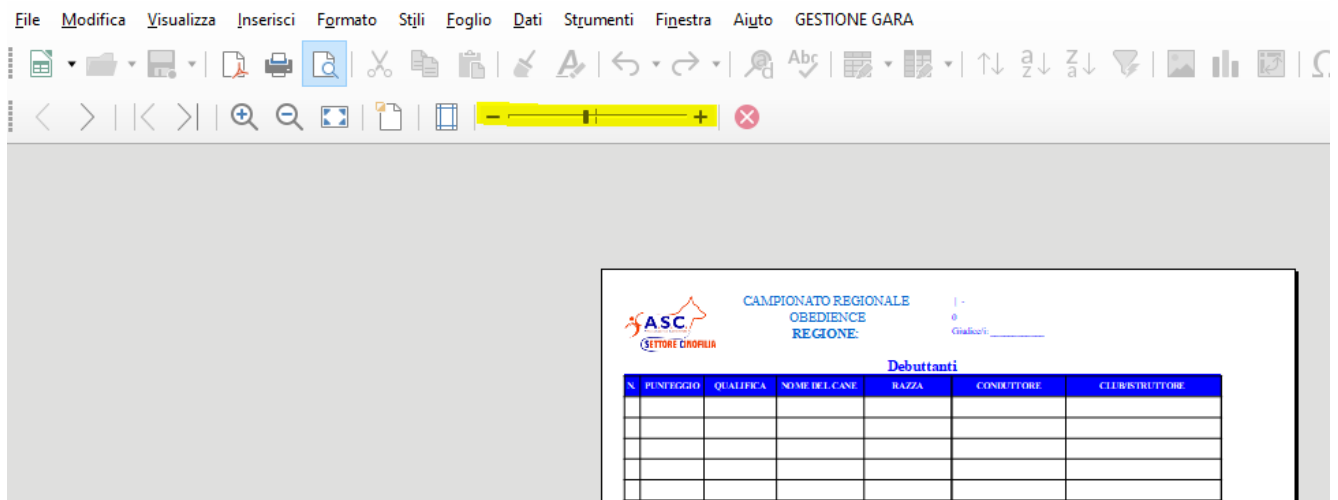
File Modifica Visualizza Inserisci Formato Stili Foglio Dati Strumenti Finestra Aiuto GESTIONE GARA

ASC
SETTORE CINOFILIA

CAMPIONATO REGIONALE
OBEDIENCE
REGIONE:

| -
0
Giudice/i: ___________

Debuttanti

| N. | PUNTEGGIO | QUALIFICA | NOME DEL CANE | RAZZA | CONDUTTORE | CLUB/ISTRUTTORE |
|---|---|---|---|---|---|---|
| | | | | | | |
| | | | | | | |
| | | | | | | |
| | | | | | | |
| | | | | | | |